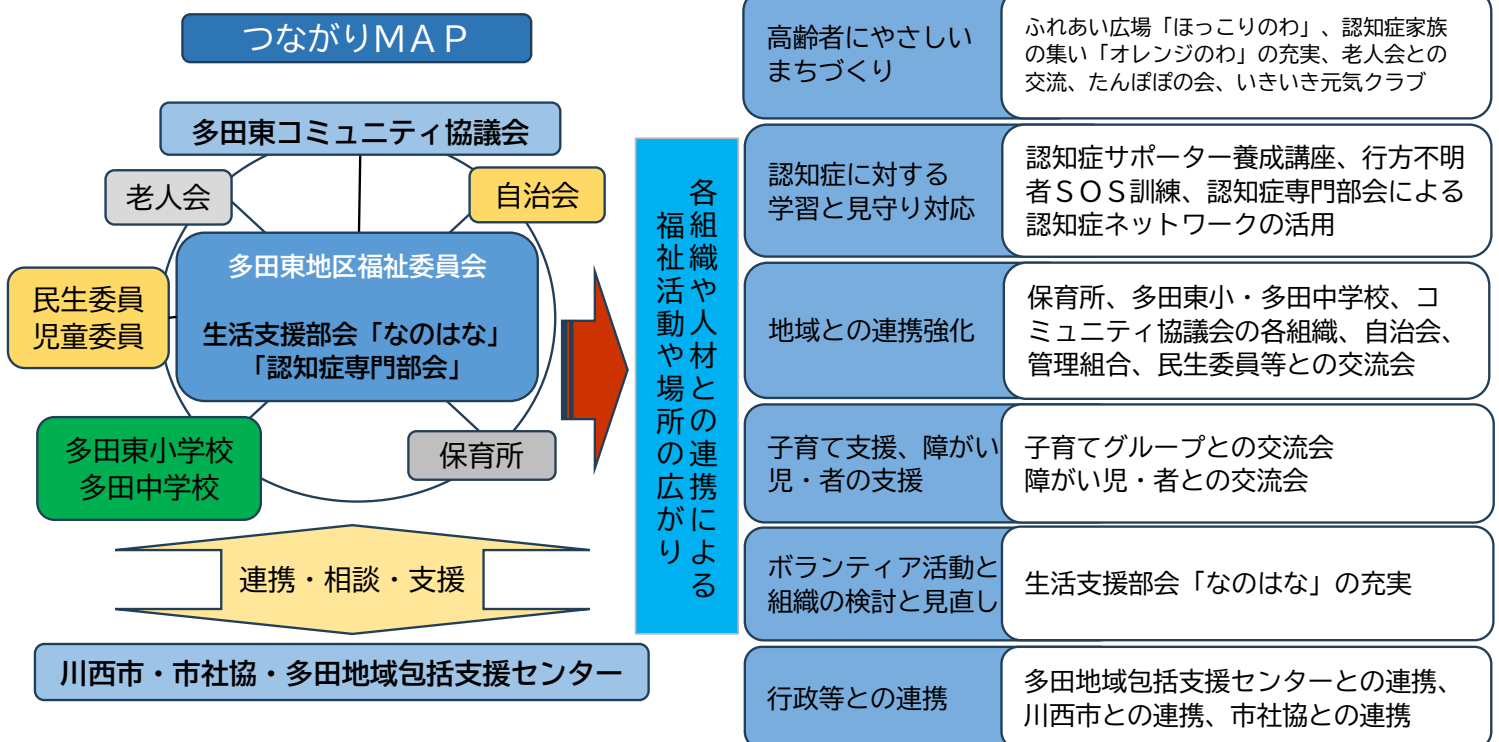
つながりMAP

多田東コミュニティ協議会

老人会

自治会

民生委員
児童委員

多田東地区福祉委員会

生活支援部会「なのはな」
「認知症専門部会」

多田東小学校
多田中学校

保育所

連携・相談・支援

川西市・市社協・多田地域包括支援センター

各組織や人材との連携による福祉活動や場所の広がり

| 高齢者にやさしいまちづくり | ふれあい広場「ほっこりのわ」、認知症家族の集い「オレンジのわ」の充実、老人会との交流、たんぽぽの会、いきいき元気クラブ |
|---|---|
| 認知症に対する学習と見守り対応 | 認知症サポーター養成講座、行方不明者SOS訓練、認知症専門部会による認知症ネットワークの活用 |
| 地域との連携強化 | 保育所、多田東小・多田中学校、コミュニティ協議会の各組織、自治会、管理組合、民生委員等との交流会 |
| 子育て支援、障がい児・者の支援 | 子育てグループとの交流会<br>障がい児・者との交流会 |
| ボランティア活動と組織の検討と見直し | 生活支援部会「なのはな」の充実 |
| 行政等との連携 | 多田地域包括支援センターとの連携、川西市との連携、市社協との連携 |